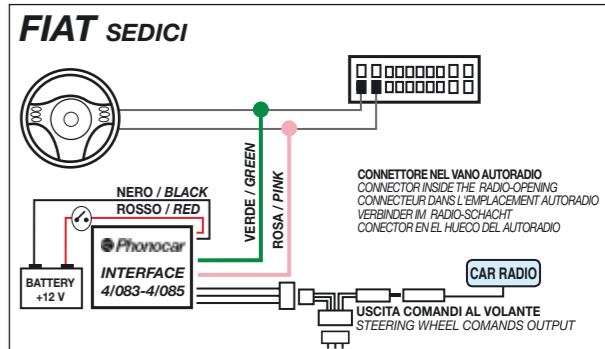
FIAT SEDICI

VERDE / GREEN

ROSA / PINK

NERO / BLACK

ROSSO / RED

BATTERY +12 V

Phonocar

INTERFACE 4/083-4/085

CONNETTORE NEL VANO AUTORADIO
CONNECTOR INSIDE THE RADIO-OPENING
CONNECTEUR DANS L'EMPLACEMENT AUTORADIO
VERBINDER IM RADIO-SCHACHT
CONECTOR EN EL HUECO DEL AUTORADIO

CAR RADIO

USCITA COMANDI AL VOLANTE
STEERING WHEEL COMANDS OUTPUT